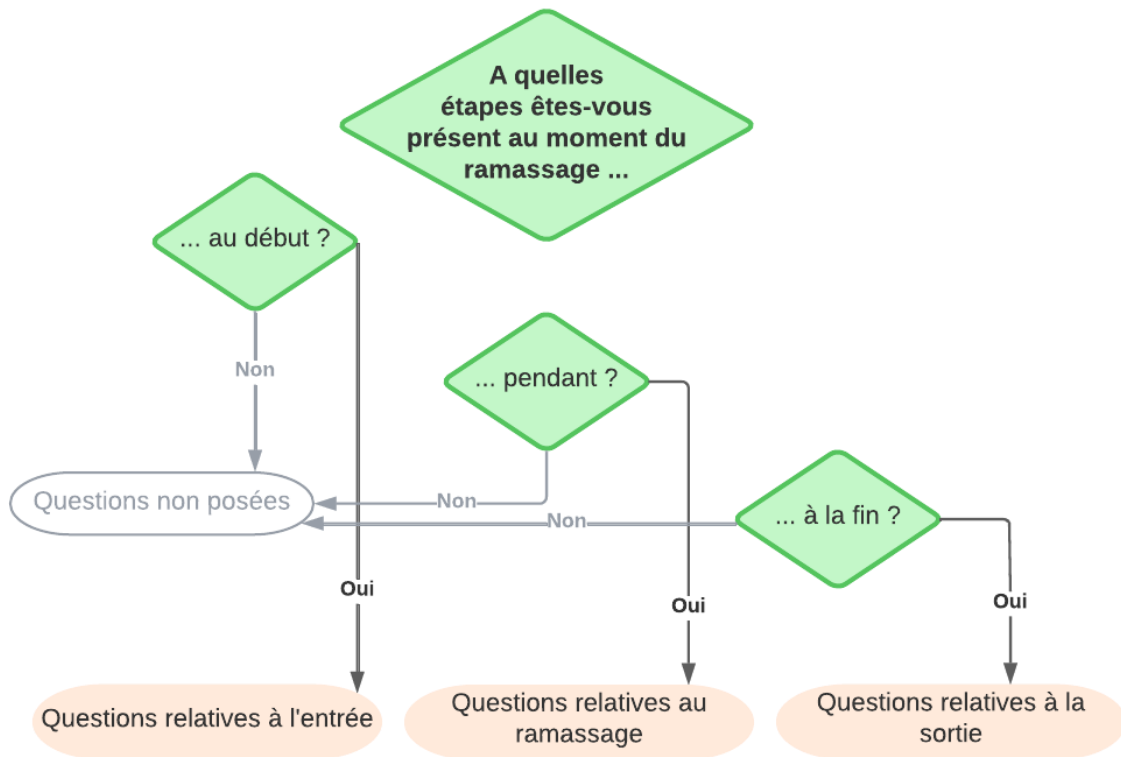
A quelles étapes êtes-vous présent au moment du ramassage ...

... au début ?

Non

... pendant ?

Questions non posées

Non

Non

... à la fin ?

Oui

Oui

Oui

Questions relatives à l'entrée

Questions relatives au ramassage

Questions relatives à la sortie